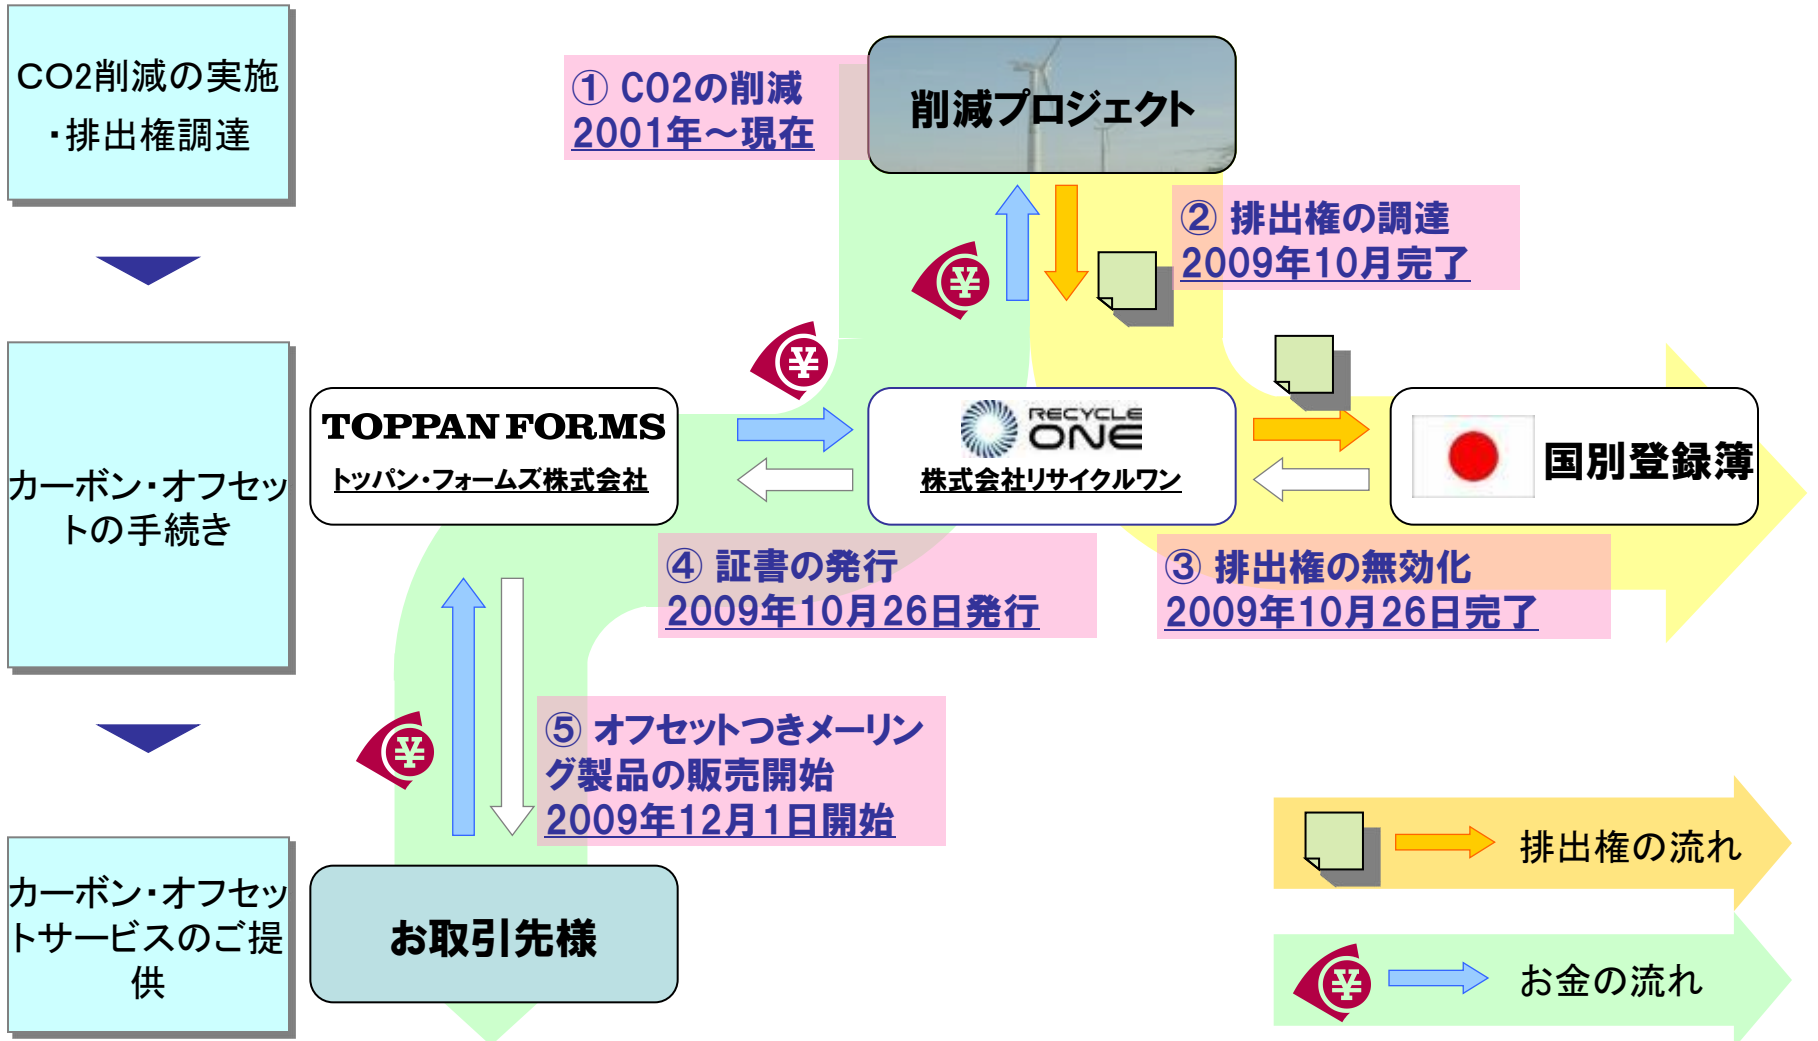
CO2削減の実施・排出権調達

カーボン・オフセットの手続き

カーボン・オフセットサービスのご提供

① CO2の削減
2001年～現在

削減プロジェクト

② 排出権の調達
2009年10月完了

¥

¥

TOPPAN FORMS
トッパン・フォームズ株式会社

RECYCLE ONE
株式会社リサイクルワン

国別登録簿

④ 証書の発行
2009年10月26日発行

③ 排出権の無効化
2009年10月26日完了

¥

⑤ オフセットつきメーリング製品の販売開始
2009年12月1日開始

お取引先様

排出権の流れ

¥

お金の流れ